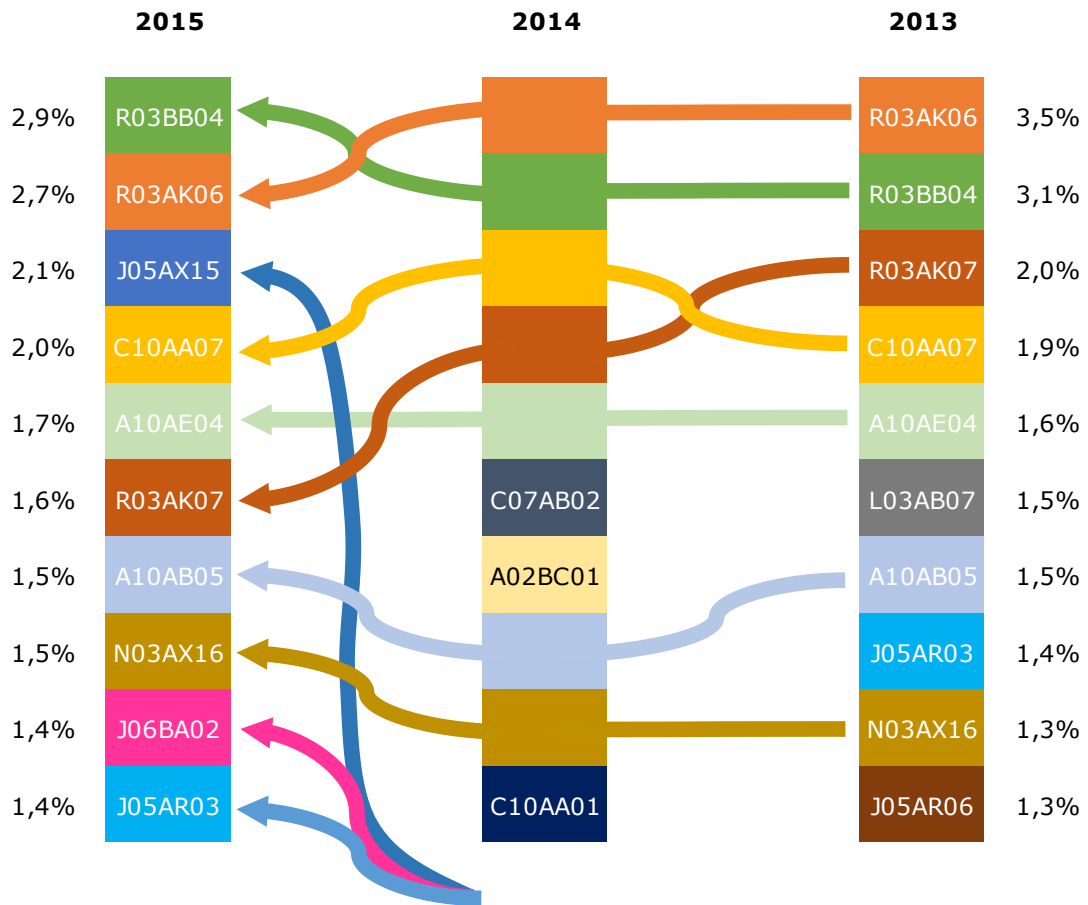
2015

2014

2013

2,9% R03BB04
2,7% R03AK06
2,1% J05AX15
2,0% C10AA07
1,7% A10AE04
1,6% R03AK07
1,5% A10AB05
1,5% N03AX16
1,4% J06BA02
1,4% J05AR03

C07AB02
A02BC01
C10AA01

R03AK06 3,5%
R03BB04 3,1%
R03AK07 2,0%
C10AA07 1,9%
A10AE04 1,6%
L03AB07 1,5%
A10AB05 1,5%
J05AR03 1,4%
N03AX16 1,3%
J05AR06 1,3%